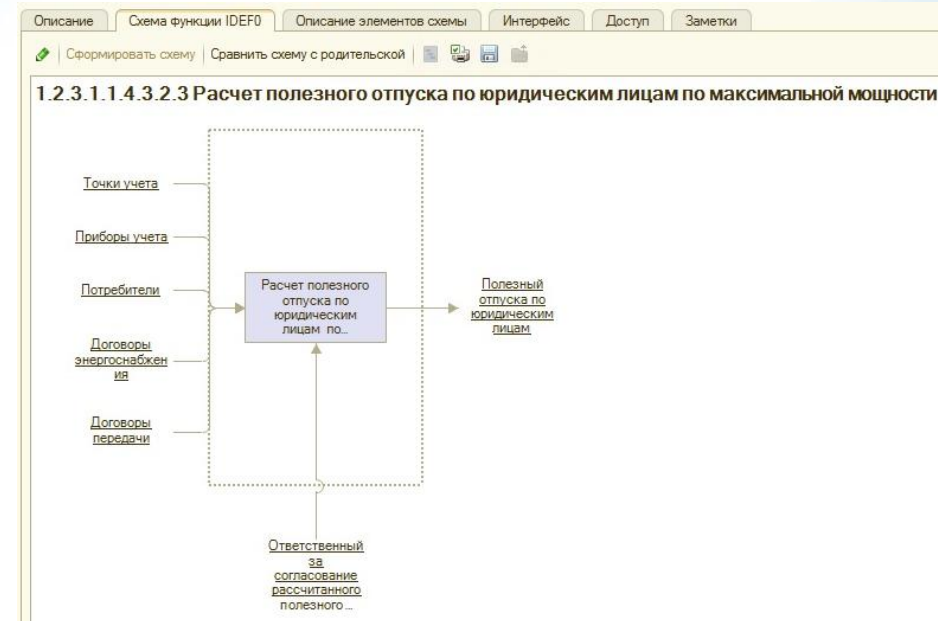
Описание | Схема функции IDEF0 | Описание элементов схемы | Интерфейс | Доступ | Заметки

Сформировать схему | Сравнить схему с родительской

1.2.3.1.1.4.3.2.3 Расчет полезного отпуска по юридическим лицам по максимальной мощности

Точки учета

Приборы учета

Потребители

Договоры энергоснабжения

Договоры передачи

Расчет полезного отпуска по юридическим лицам по...

Полезный отпуска по юридическим лицам

Ответственный за согласование рассчитанного полезного...